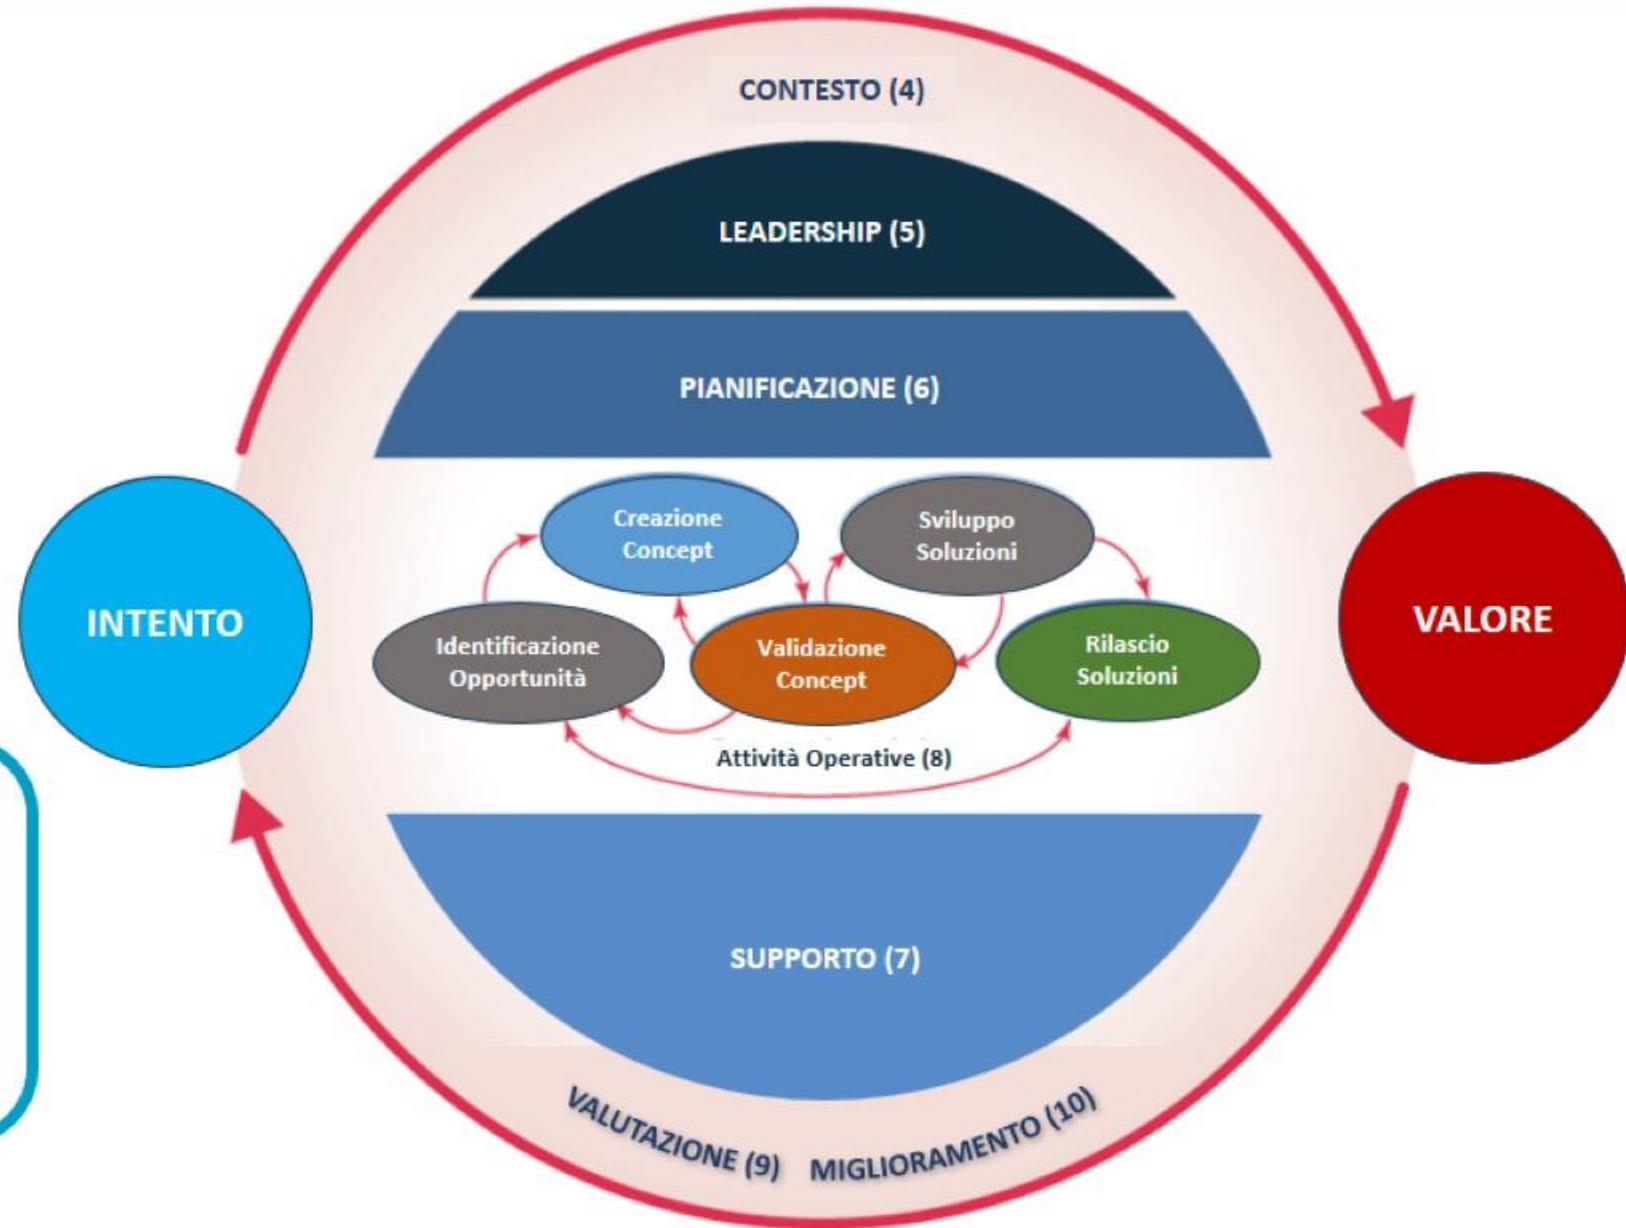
CONTESTO (4)

LEADERSHIP (5)

PIANIFICAZIONE (6)

INTENTO

Creazione Concept

Sviluppo Soluzioni

Identificazione Opportunità

Validazione Concept

Rilascio Soluzioni

VALORE

Attività Operative (8)

SUPPORTO (7)

VALUTAZIONE (9) MIGLIORAMENTO (10)